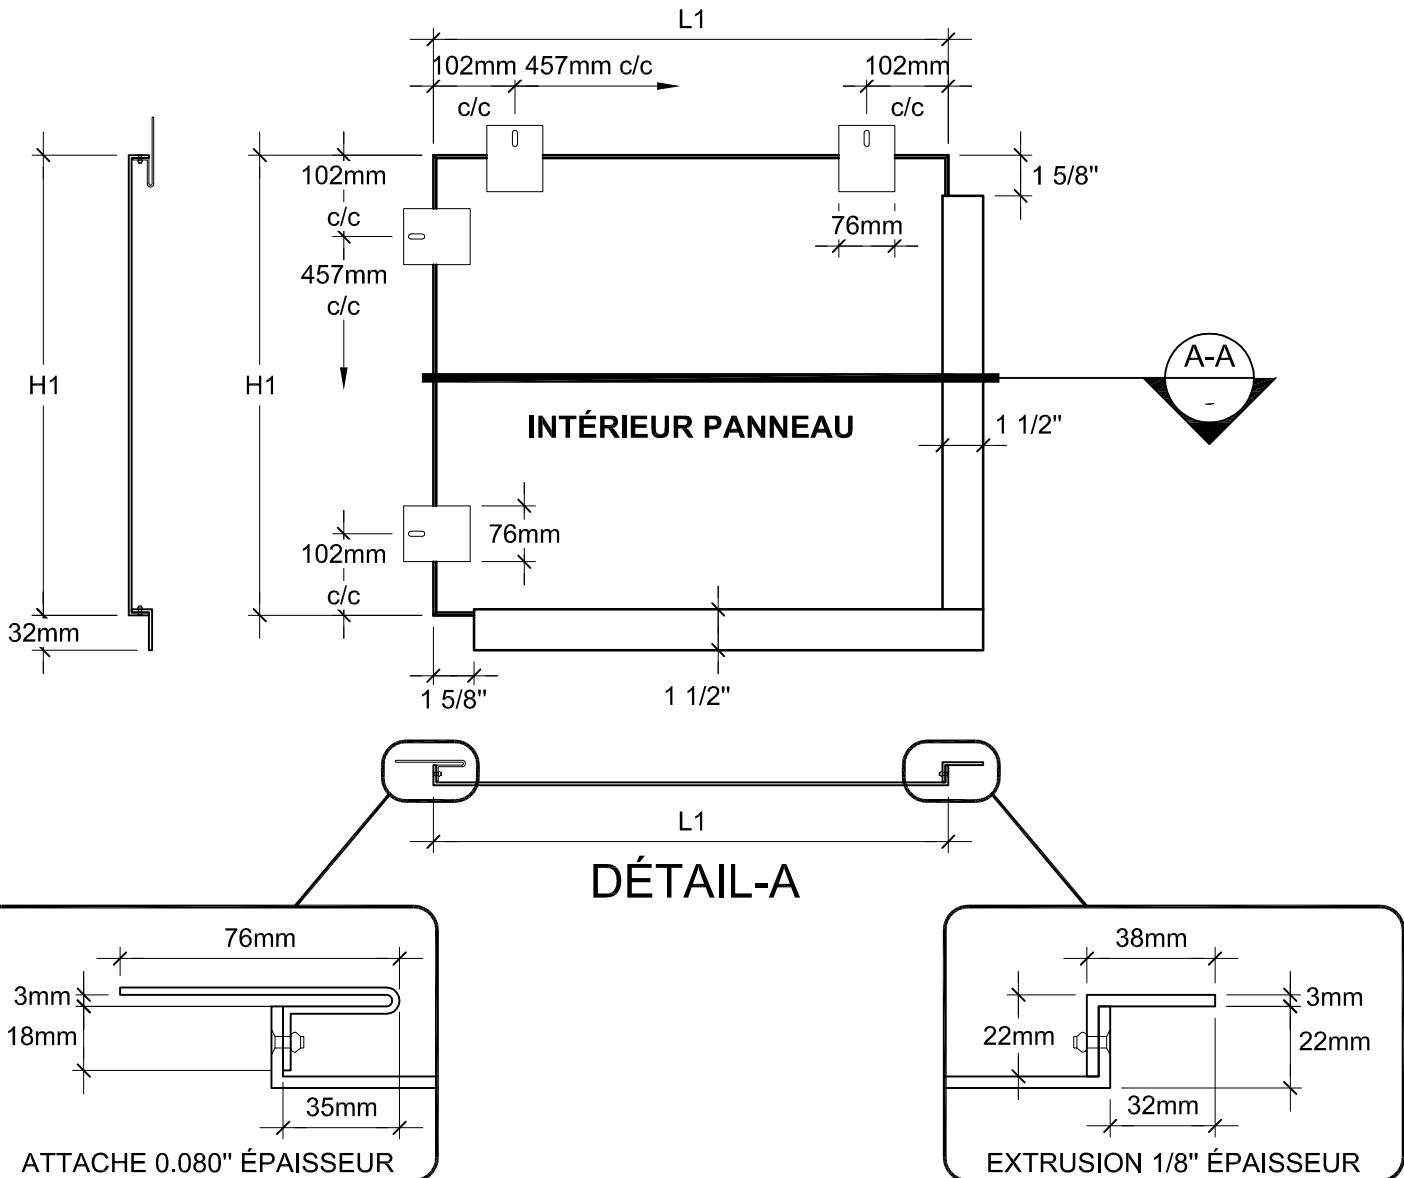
L1

102mm 457mm c/c

c/c

102mm

c/c

102mm

c/c

457mm

c/c

1 5/8"

76mm

H1

H1

A-A

-

INTÉRIEUR PANNEAU

1 1/2"

76mm

102mm

c/c

32mm

1 5/8"

1 1/2"

L1

DÉTAIL-A

76mm

3mm

18mm

35mm

ATTACHE 0.080" ÉPAISSEUR

38mm

3mm

22mm

22mm

32mm

EXTRUSION 1/8" ÉPAISSEUR